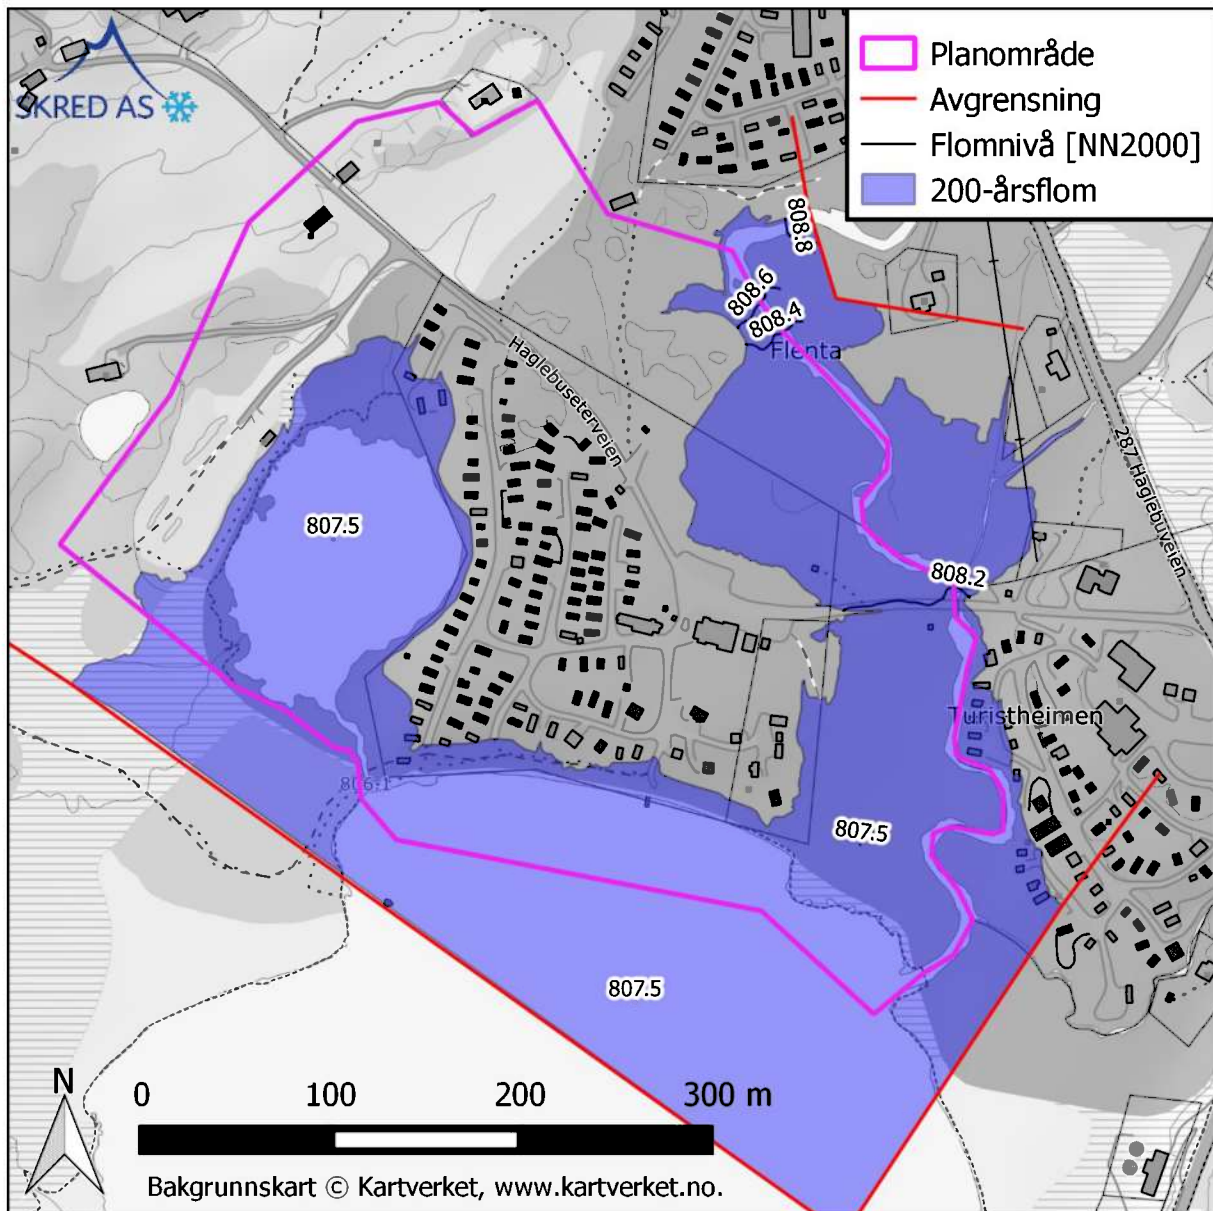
SKRED AS

Planområde
Avgrensning
Flomnivå [NN2000]
200-årsflom

808.8
808.6
808.4
Flenta
Haglebuseterveien
287 Haglebuveien
807.5
808.2
Turistheimen
806.1
807.5
807.5

N
0 100 200 300 m
Bakgrunnskart © Kartverket, www.kartverket.no.